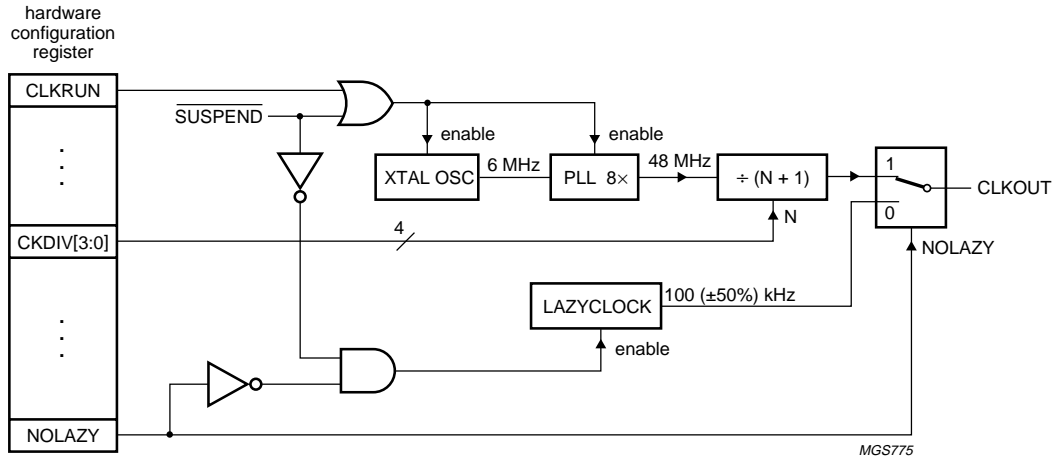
hardware configuration register

CLKRUN

$\overline{\text{SUSPEND}}$

.
.
.

CKDIV[3:0]

.
.
.

NOLAZY

enable

enable

XTAL OSC

6 MHz

PLL 8×

48 MHz

÷ (N + 1)

N

4

1

0

CLKOUT

NOLAZY

LAZYCLOCK

100 (±50%) kHz

enable

MGS775